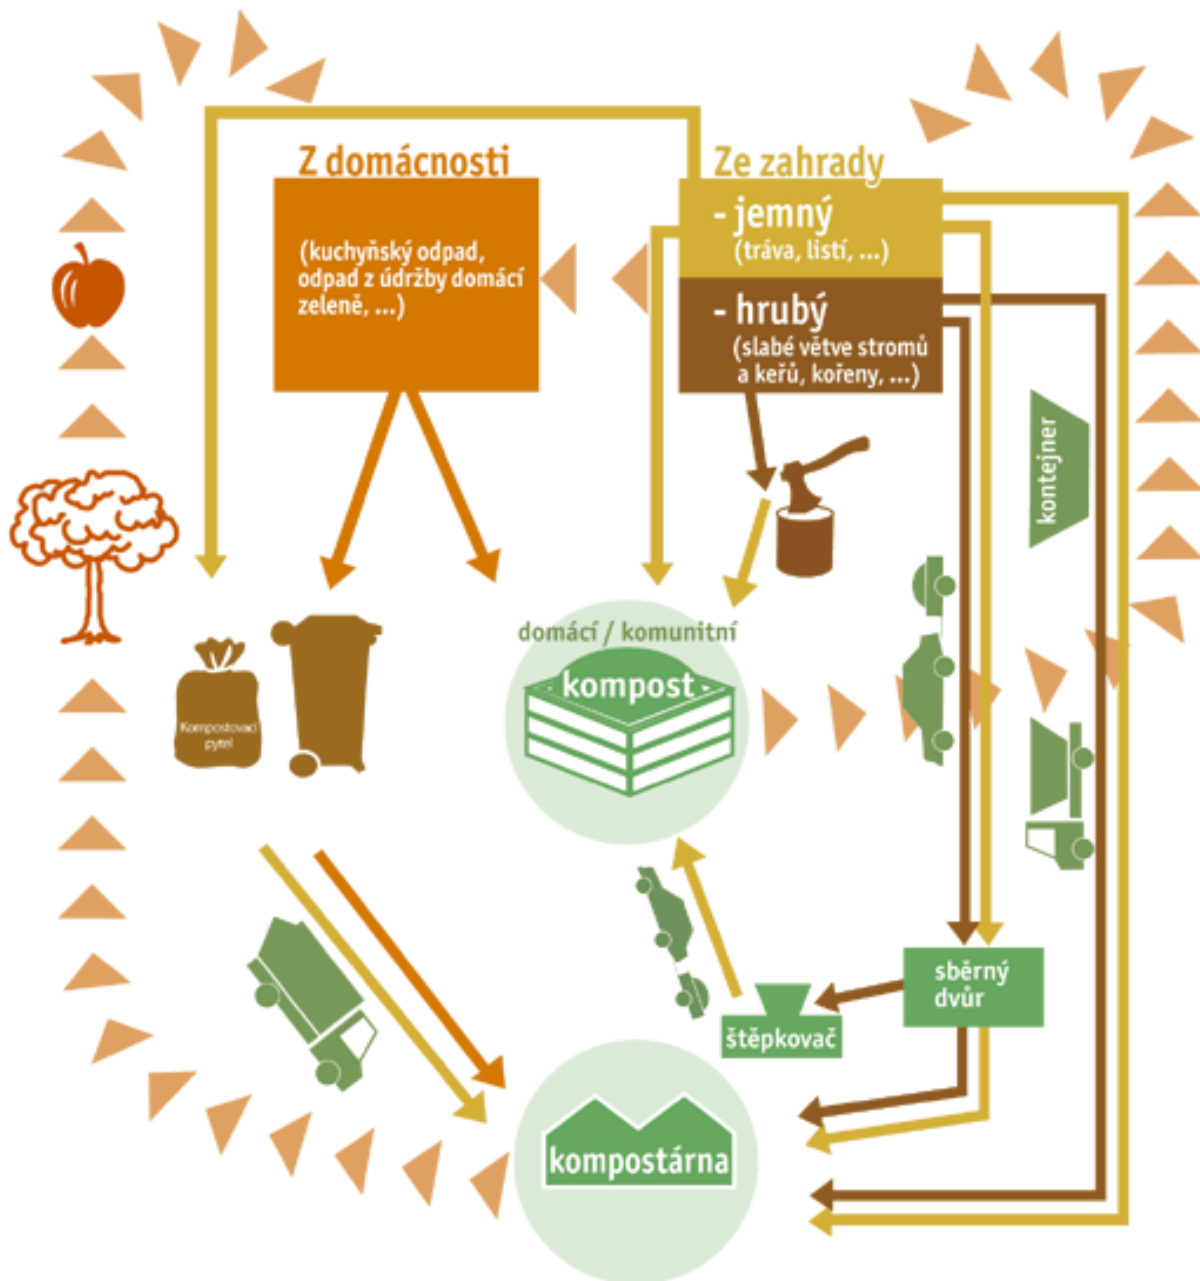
Z domácnosti

(kuchyňský odpad, odpad z údržby domácí zeleně, ...)

Ze zahrady

- jemný
(tráva, listí, ...)

- hrubý
(slabé větve stromů a keřů, kořeny, ...)

kontejner

domácí / komunitní

kompost

Kompostovací pytel

sběrný dvůr

štěpkovač

kompostárna